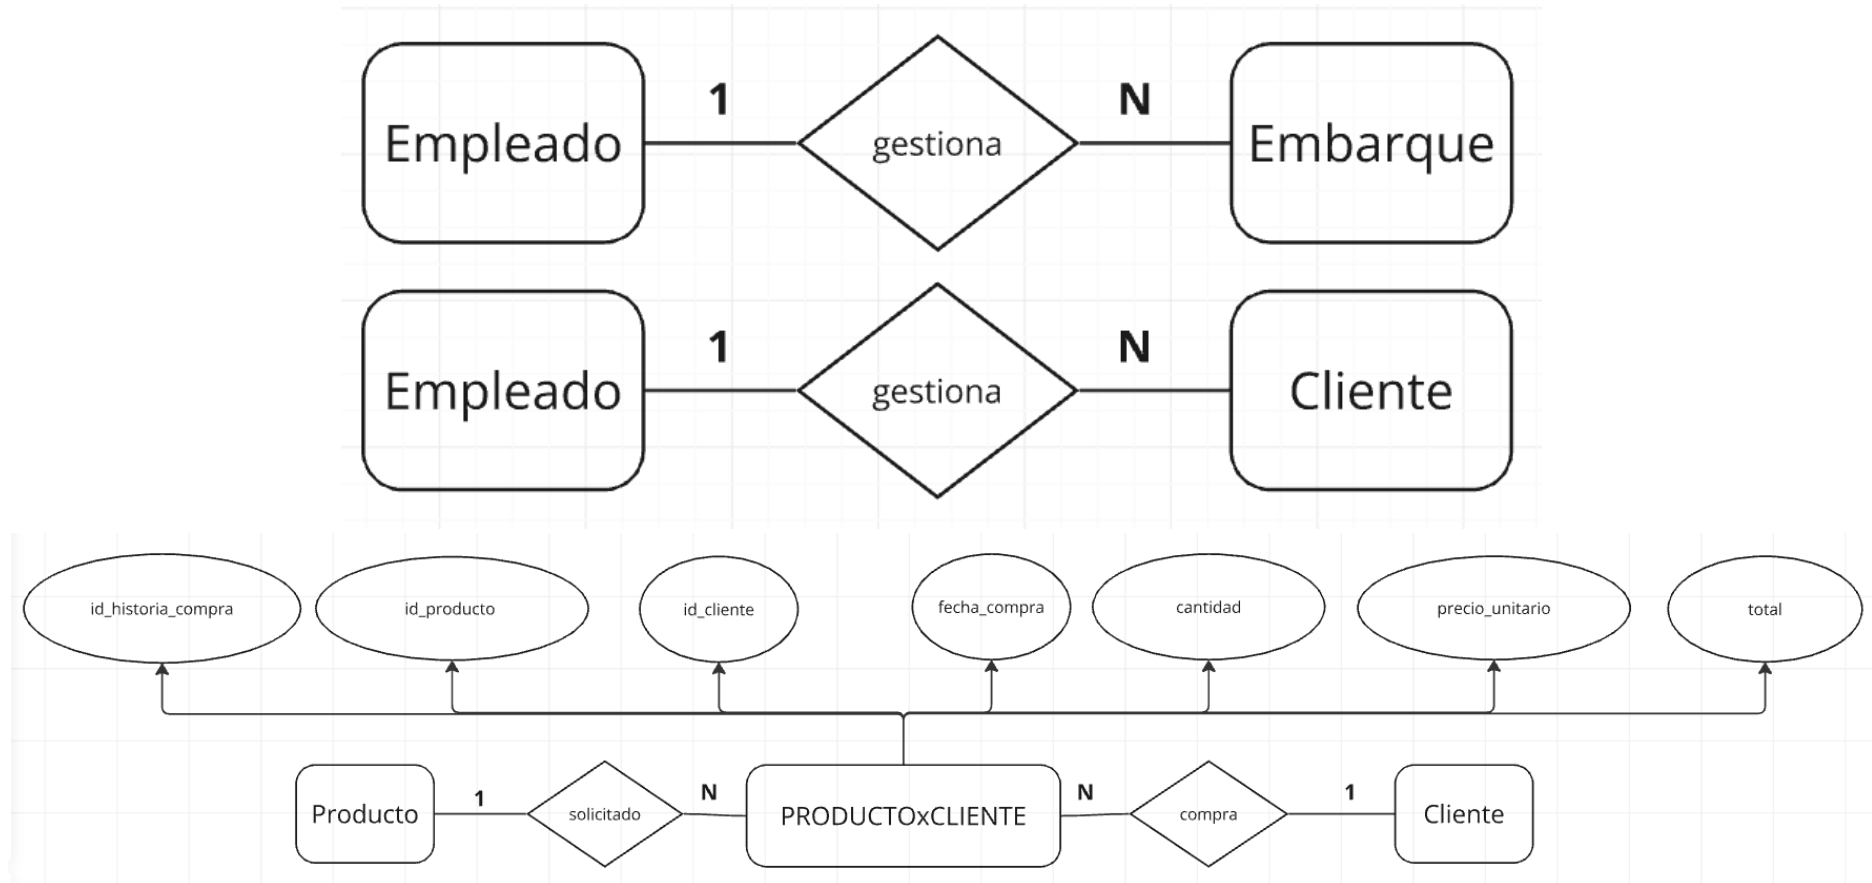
Empleado 1 gestiona N Embarque

Empleado 1 gestiona N Cliente

id_historia_compra

id_producto

id_cliente

fecha_compra

cantidad

precio_unitario

total

Producto 1 solicitado N PRODUCTOxCLIENTE N compra 1 Cliente